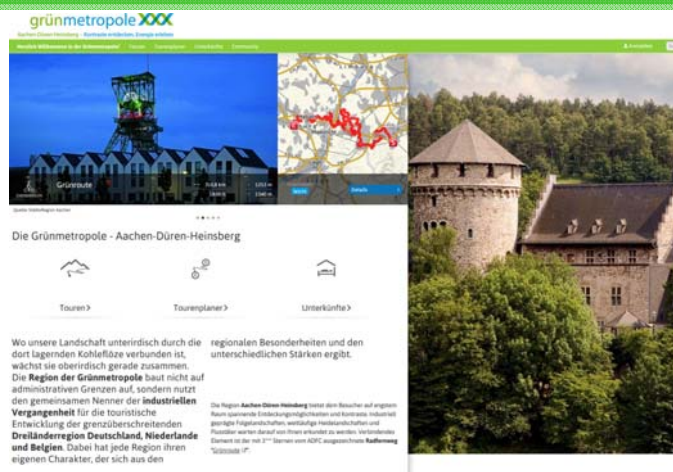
grünmetropole

Aachen-Düren-Heinsberg · Kontraste entdecken, Energie erleben

Herzlich Willkommen in der Grünmetropole! Touren Tourenplaner Unterkünfte Community

Anmelden

Grünroute

Quelle: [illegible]

Details

Die Grünmetropole - Aachen-Düren-Heinsberg

Touren >

Tourenplaner >

Unterkünfte >

Wo unsere Landschaft unterirdisch durch die dort lagernden Kohleflöze verbunden ist, wächst sie oberirdisch gerade zusammen. Die **Region der Grünmetropole** baut nicht auf administrativen Grenzen auf, sondern nutzt den gemeinsamen Nenner der **industriellen Vergangenheit** für die touristische Entwicklung der grenzüberschreitenden **Dreiländerregion Deutschland, Niederlande und Belgien**. Dabei hat jede Region ihren eigenen Charakter, der sich aus den regionalen Besonderheiten und den unterschiedlichen Stärken ergibt.

Die Region **Aachen Düren Heinsberg** bietet dem Besucher auf engstem Raum spannende Entdeckungsmöglichkeiten und Kontraste. Industriell geprägte Folgelandschaften, weitläufige Heidelandschaften und Flussauen warten darauf von Ihnen erkundet zu werden. Verbindendes Element ist der mit 3 Sternen vom ADFC ausgezeichnete **Radfernweg** "Grünroute"